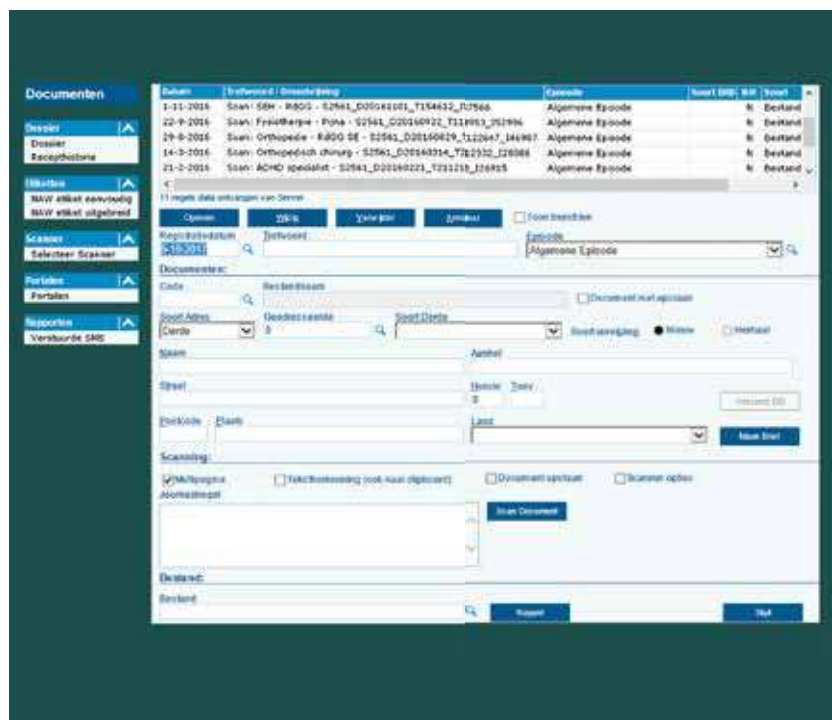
Documenten

Dossier
Dossier
Receptthistorie

Etiketten
NAW etiket eenvoudig
NAW etiket uitgebreid

Scanner
Selecteer Scanner

Portalen
Portalen

Rapporten
Verstuurde SMS

| Datum | Trefwoord / Omschrijving | Episode | Soort DMS | Bit | Soort |
|---|---|---|---|---|---|
| 1-11-2016 | Scan: SEH - RdGG - S2561_D20161101_T154632_I17566 | Algemene Episode | | N | Bestand |
| 22-9-2016 | Scan: Fysiotherapie - Fijna - S2561_D20160922_T114953_I52996 | Algemene Episode | | N | Bestand |
| 29-8-2016 | Scan: Orthopedie - RdGG SE - S2561_D20160829_T122647_I46967 | Algemene Episode | | N | Bestand |
| 14-3-2016 | Scan: Orthopedisch chirurg - S2561_D20160314_T152532_I26088 | Algemene Episode | | N | Bestand |
| 21-2-2016 | Scan: ADHD specialist - S2561_D20160221_T231218_I26915 | Algemene Episode | | N | Bestand |

11 regels data ontvangen van Server

Openen Wijzig Verwijder Annuleer Toon bestanden

Registratiedatum
5-10-2017
Trefwoord
Episode
Algemene Episode

Documenten:
Code
Beschrijving
Document met opmaak
Soort Adres
Derde
Geadresseerde
0
Soort Derde
Soort aanvulling Nieuw Herhaal

Naam
Aanhef
Straat
Nummer Toev.
0
Postcode Plaats
Land
Nieuwe Brief

Scanning:
Meerpagina Tekstherkenning (ook naar digicoard)
Document opmaak Scanner opties
Journaaltekst
Scan Document

Bestand:
Bestand
Rapport Sluit